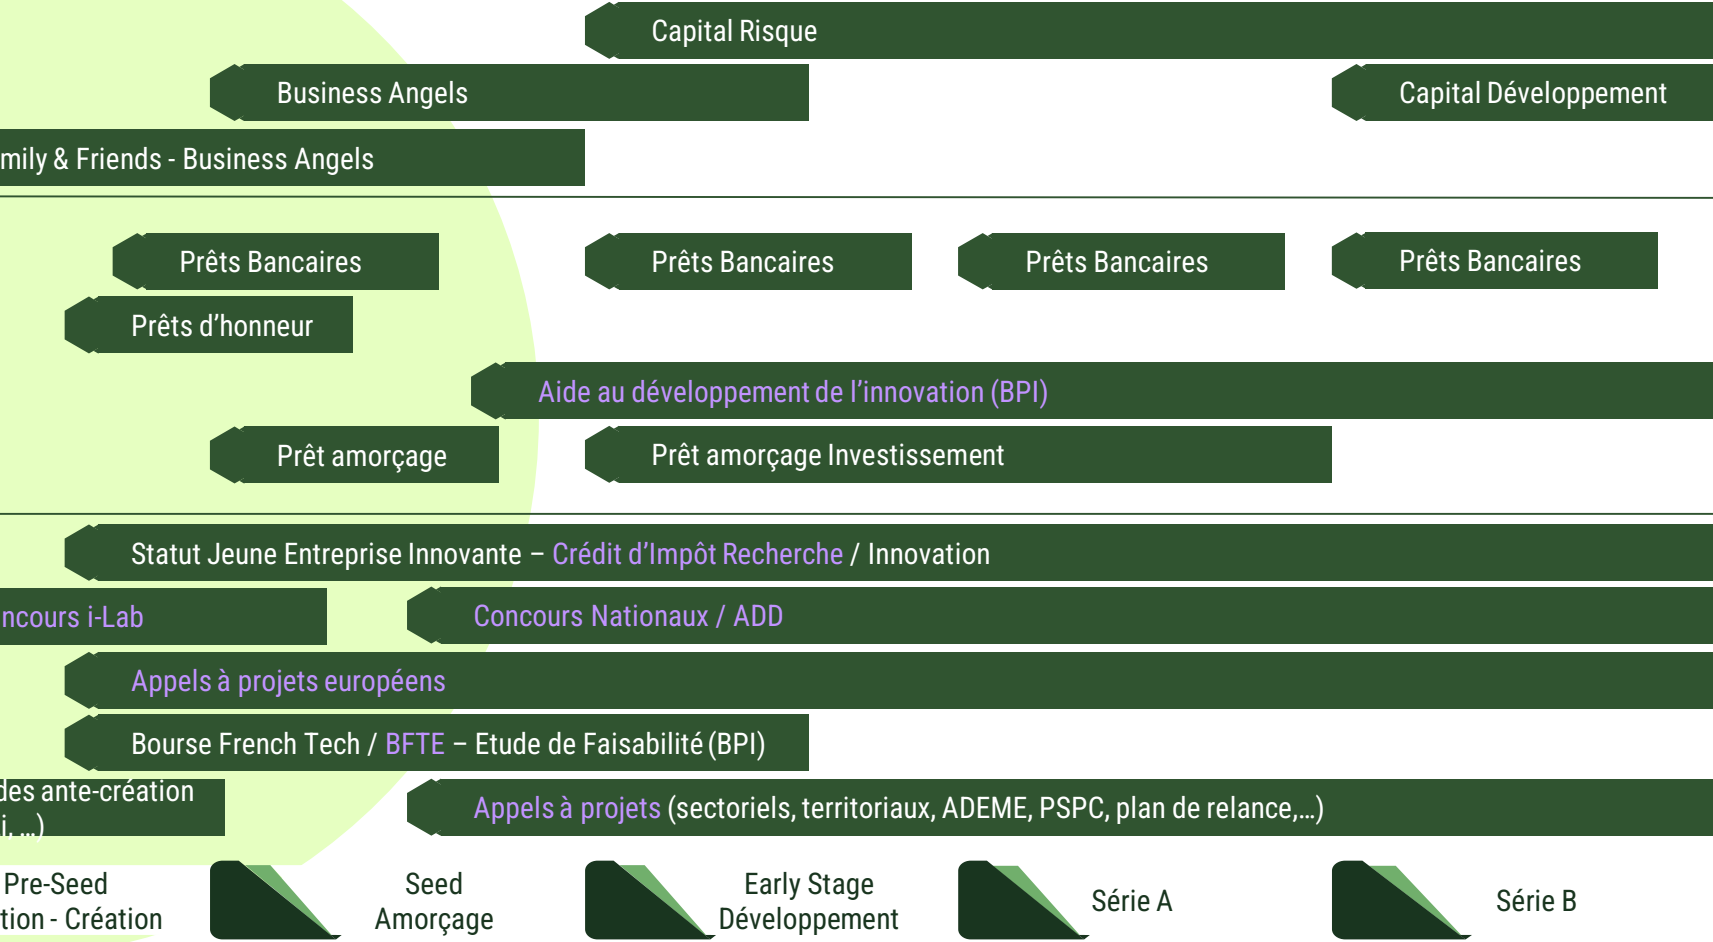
Capital Risque

Business Angels

Capital Développement

mily & Friends - Business Angels

Prêts Bancaires

Prêts Bancaires

Prêts Bancaires

Prêts Bancaires

Prêts d'honneur

Aide au développement de l'innovation (BPI)

Prêt amorçage

Prêt amorçage Investissement

Statut Jeune Entreprise Innovante – Crédit d'Impôt Recherche / Innovation

ncours i-Lab

Concours Nationaux / ADD

Appels à projets européens

Bourse French Tech / BFTE – Etude de Faisabilité (BPI)

des ante-création
i, ...)

Appels à projets (sectoriels, territoriaux, ADEME, PSPC, plan de relance,...)

Pre-Seed
tion - Création

Seed
Amorçage

Early Stage
Développement

Série A

Série B